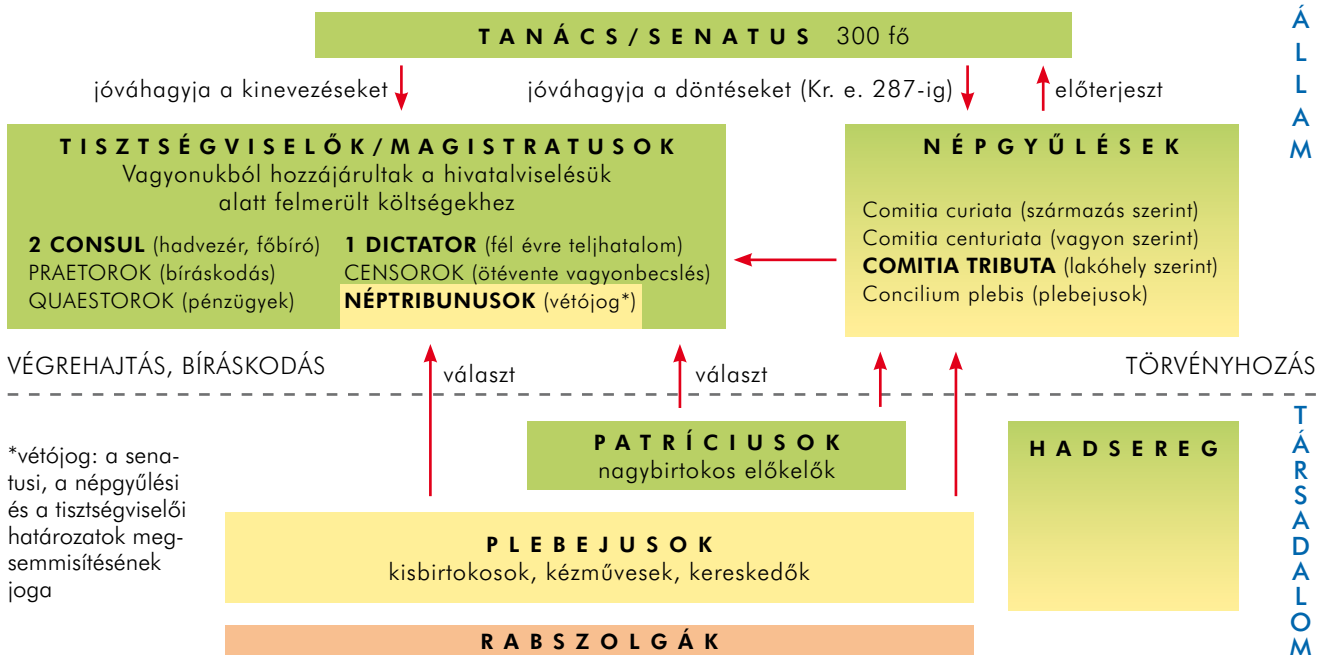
Á
L
L
A
M

TANÁCS / SENATUS 300 fő

jóváhagyja a kinevezéseket

jóváhagyja a döntéseket (Kr. e. 287-ig)

előterjeszt

TISZTSÉGVISELŐK / MAGISTRATUSOK
Vagyonukból hozzájárultak a hivatalviselésük alatt felmerült költségekhez

2 CONSUL (hadvezér, főbíró)
PRAETOROK (bíráskodás)
QUAESTOROK (pénzügyek)

1 DICTATOR (fél évre teljhatalom)
CENSOROK (ötévente vagyonbecslés)
NÉPTRIBUNUSOK (vétójog*)

NÉPGYŰLÉSEK

Comitia curiata (származás szerint)
Comitia centuriata (vagyon szerint)
COMITIA TRIBUTA (lakóhely szerint)
Concilium plebis (plebejusok)

VÉGREHAJTÁS, BÍRÁSKODÁS

választ

választ

TÖRVÉNYHOZÁS

T
Á
R
S
A
D
A
L
O
M

*vétójog: a senatusi, a népgyűlési és a tisztségviselői határozatok megsemmisítésének joga

PATRÍCIUSOK
nagybirtokos előkelők

HADSEREG

PLEBEJUSOK
kisbirtokosok, kézművesek, kereskedők

RABSZOLGÁK